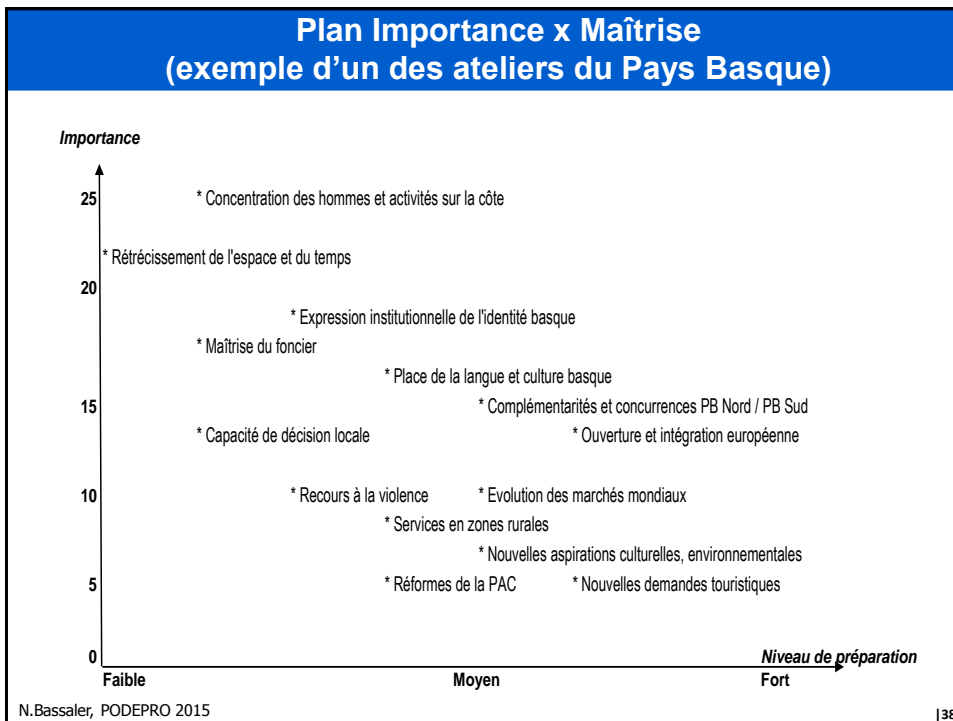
Plan Importance x Maîtrise
(exemple d'un des ateliers du Pays Basque)

Importance

25 * Concentration des hommes et activités sur la côte

* Rétrécissement de l'espace et du temps

20

* Expression institutionnelle de l'identité basque

* Maîtrise du foncier

* Place de la langue et culture basque

15 * Complémentarités et concurrences PB Nord / PB Sud

* Capacité de décision locale

* Ouverture et intégration européenne

10 * Recours à la violence

* Evolution des marchés mondiaux

* Services en zones rurales

* Nouvelles aspirations culturelles, environnementales

5 * Réformes de la PAC

* Nouvelles demandes touristiques

0

Niveau de préparation

Faible

Moyen

Fort

N.Bassaler, PODEPRO 2015

|38